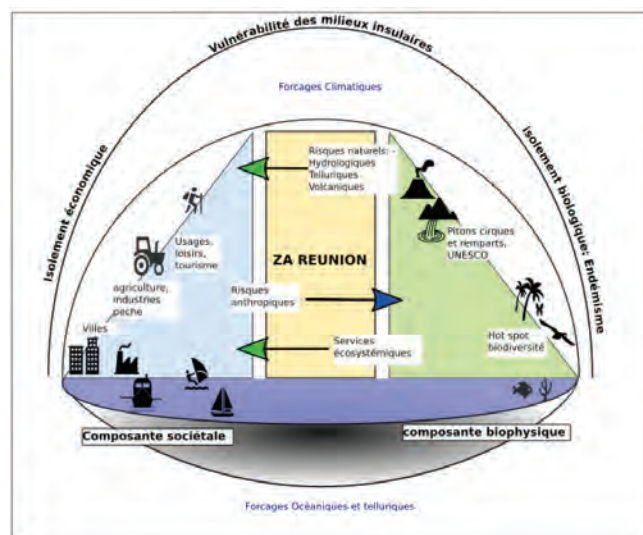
Vulnérabilité des milieux insulaires

Forcages Climatiques

Isolement économique

Isolement biologique: Endémisme

Risques naturels: - Hydrologiques Telluriques Volcaniques

Usages, loisirs, tourisme

ZA REUNION

Pitons cirques et remparts, UNESCO

agriculture, industries peche

Risques anthropiques

Villes

Hot spot biodiversité

Services écosystémiques

Composante sociétale

composante biophysique

Forcages Océaniques et telluriques